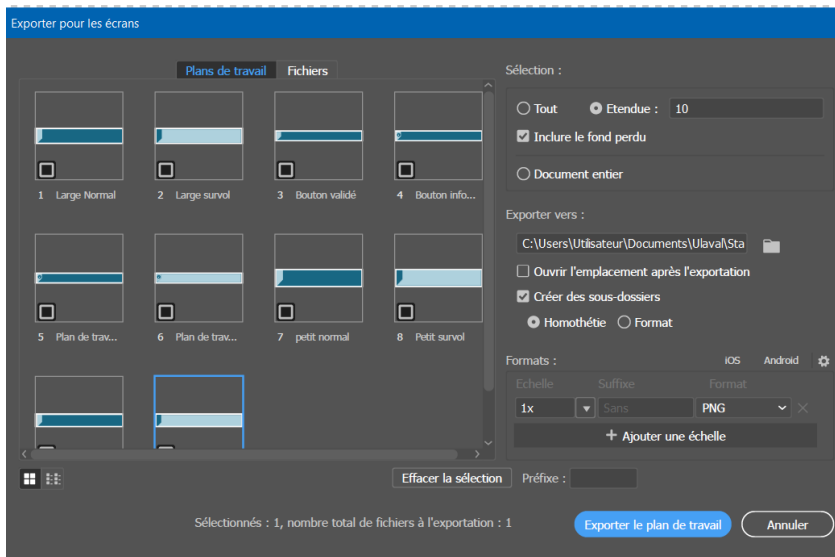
Exporter pour les écrans

Plans de travail
Fichiers

1 Large Normal
2 Large survol
3 Bouton validé
4 Bouton info...
5 Plan de trav...
6 Plan de trav...
7 petit normal
8 Petit survol

Sélection :
Tout
Etendue : 10
Inclure le fond perdu
Document entier

Exporter vers :
C:\Users\Utilisateur\Documents\Ulaval\Sta
Ouvrir l'emplacement après l'exportation
Créer des sous-dossiers
Homothétie
Format

Formats :
iOS
Android

| Echelle | Suffixe | Format |
|---|---|---|
| 1x | Sans | PNG |

+ Ajouter une échelle

Effacer la sélection
Préfixe :

Sélectionnés : 1, nombre total de fichiers à l'exportation : 1
Exporter le plan de travail
Annuler